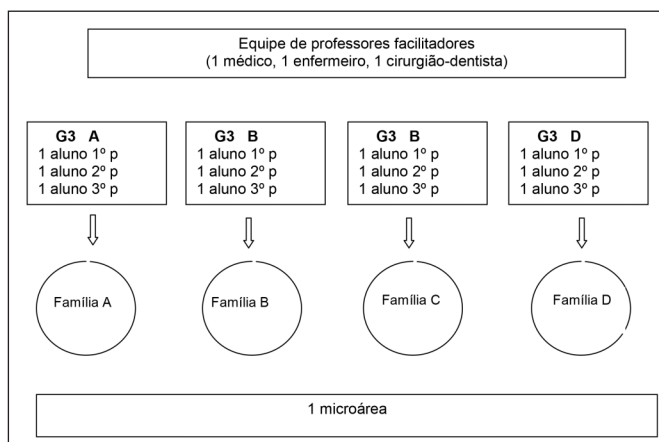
Equipe de professores facilitadores
(1 médico, 1 enfermeiro, 1 cirurgião-dentista)

G3 A
1 aluno 1º p
1 aluno 2º p
1 aluno 3º p

G3 B
1 aluno 1º p
1 aluno 2º p
1 aluno 3º p

G3 B
1 aluno 1º p
1 aluno 2º p
1 aluno 3º p

G3 D
1 aluno 1º p
1 aluno 2º p
1 aluno 3º p

Família A

Família B

Família C

Família D

1 microárea